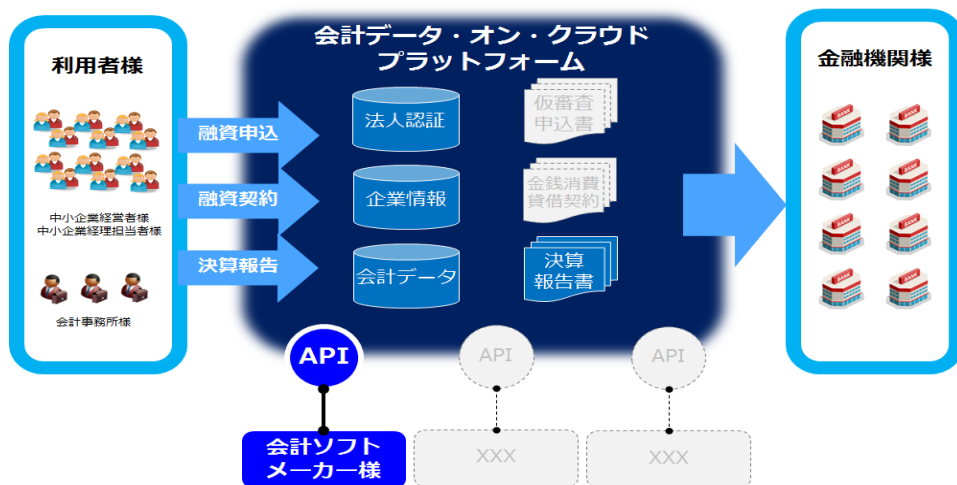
利用者様

中小企業経営者様
中小企業経理担当者様

会計事務所様

融資申込

融資契約

決算報告

会計データ・オン・クラウド
プラットフォーム

法人認証

企業情報

会計データ

仮審査
申込書

金銭消費
貸借契約

決算
報告書

金融機関様

API

会計ソフト
メーカー様

API

XXX

API

XXX